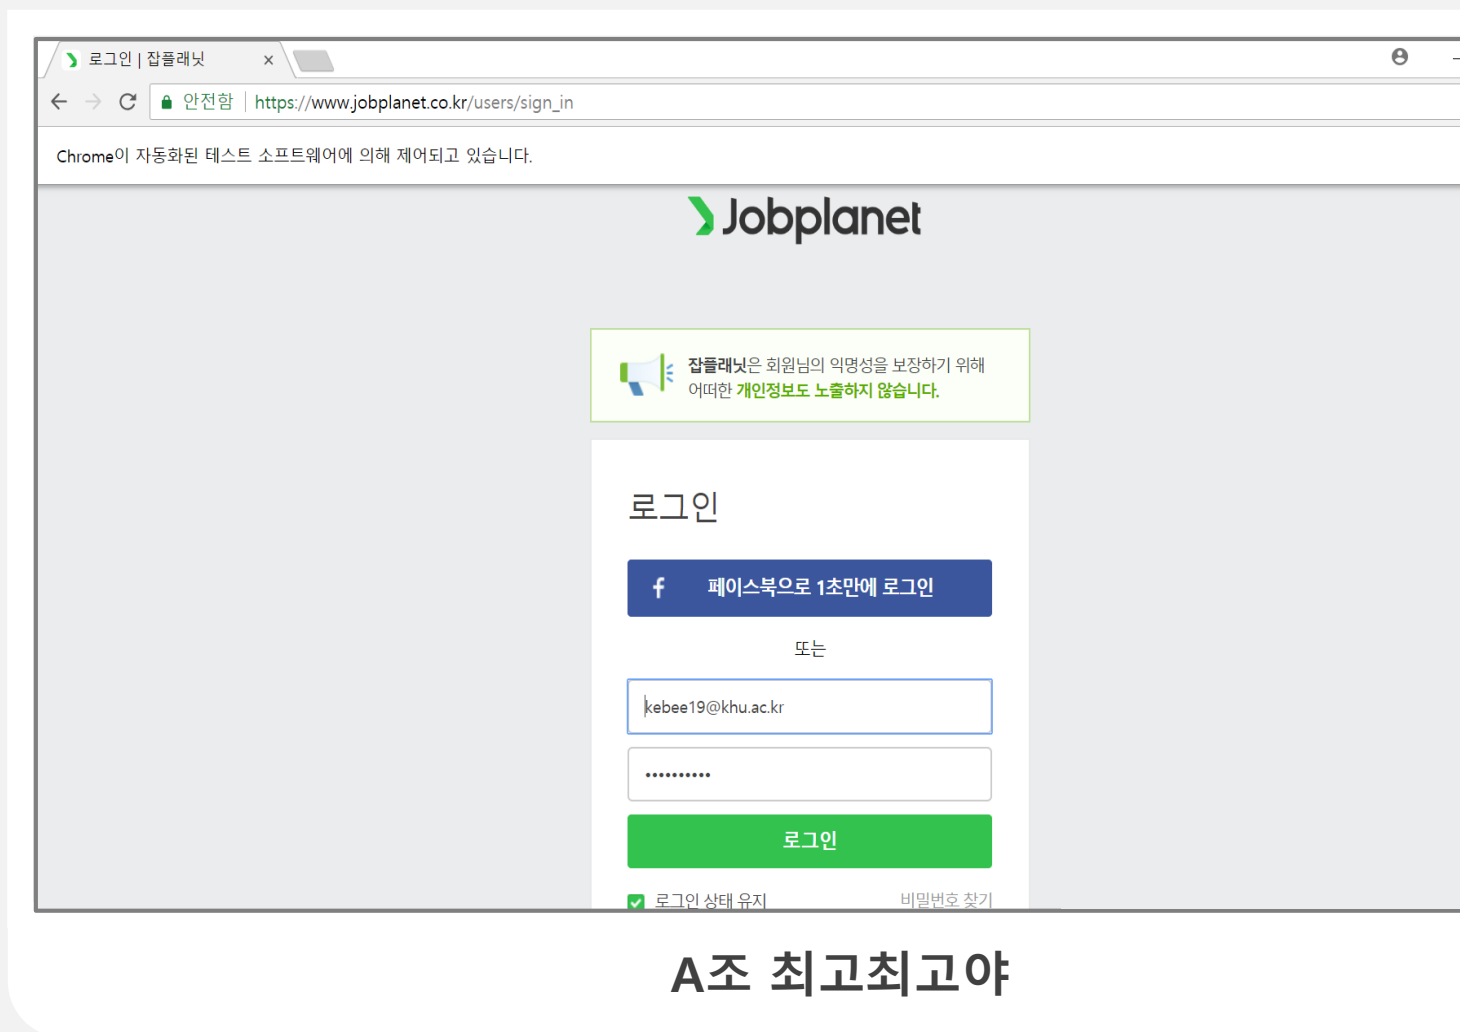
로그인 | 잡플래닛 ×

안전함 https://www.jobplanet.co.kr/users/sign_in

Chrome이 자동화된 테스트 소프트웨어에 의해 제어되고 있습니다.

Jobplanet

잡플래닛은 회원님의 익명성을 보장하기 위해 어떠한 개인정보도 노출하지 않습니다.

로그인

f 페이스북으로 1초만에 로그인

또는

kebee19@khu.ac.kr

••••••••••

로그인

로그인 상태 유지 비밀번호 찾기

A조 최고최고야